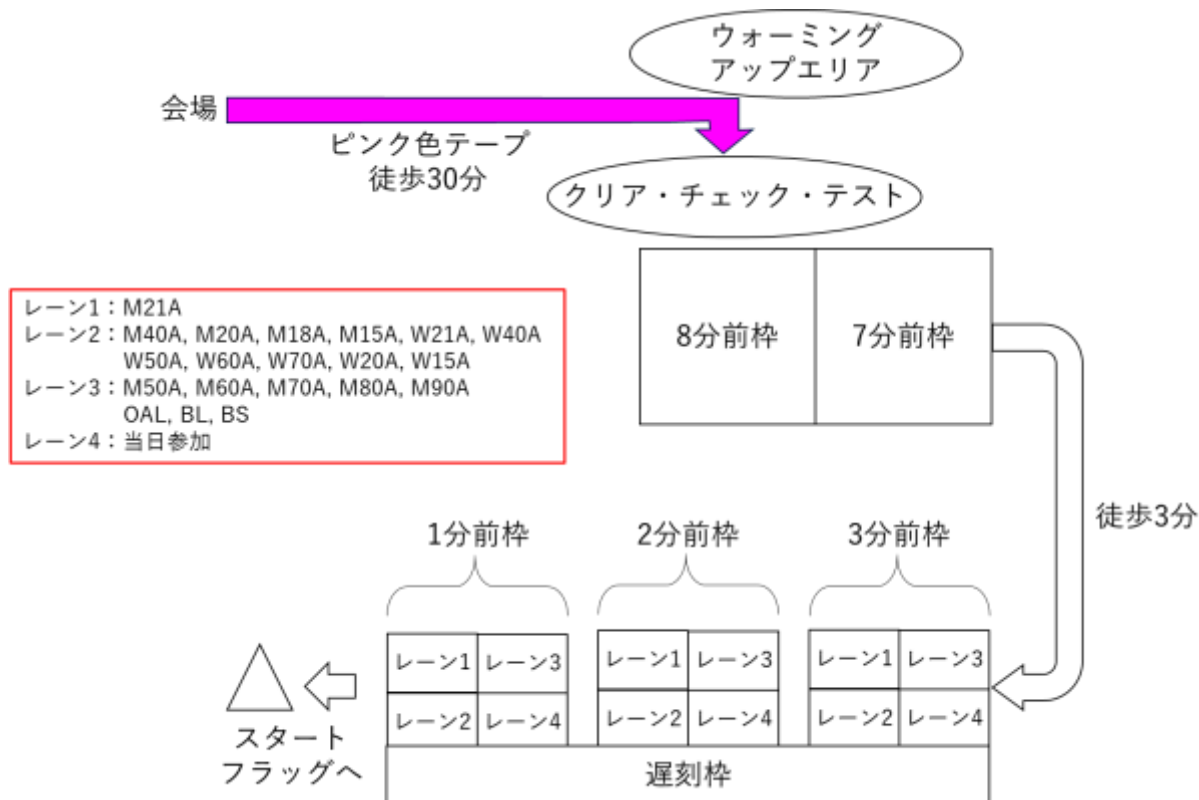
ウォーミング
アップエリア

会場

ピンク色テープ
徒歩30分

クリア・チェック・テスト

レーン1：M21A
レーン2：M40A, M20A, M18A, M15A, W21A, W40A
W50A, W60A, W70A, W20A, W15A
レーン3：M50A, M60A, M70A, M80A, M90A
OAL, BL, BS
レーン4：当日参加

8分前枠

7分前枠

徒歩3分

1分前枠

2分前枠

3分前枠

| レーン1 | レーン3 |
|---|---|
| レーン2 | レーン4 |

| レーン1 | レーン3 |
|---|---|
| レーン2 | レーン4 |

| レーン1 | レーン3 |
|---|---|
| レーン2 | レーン4 |

スタート
フラッグへ

遅刻枠